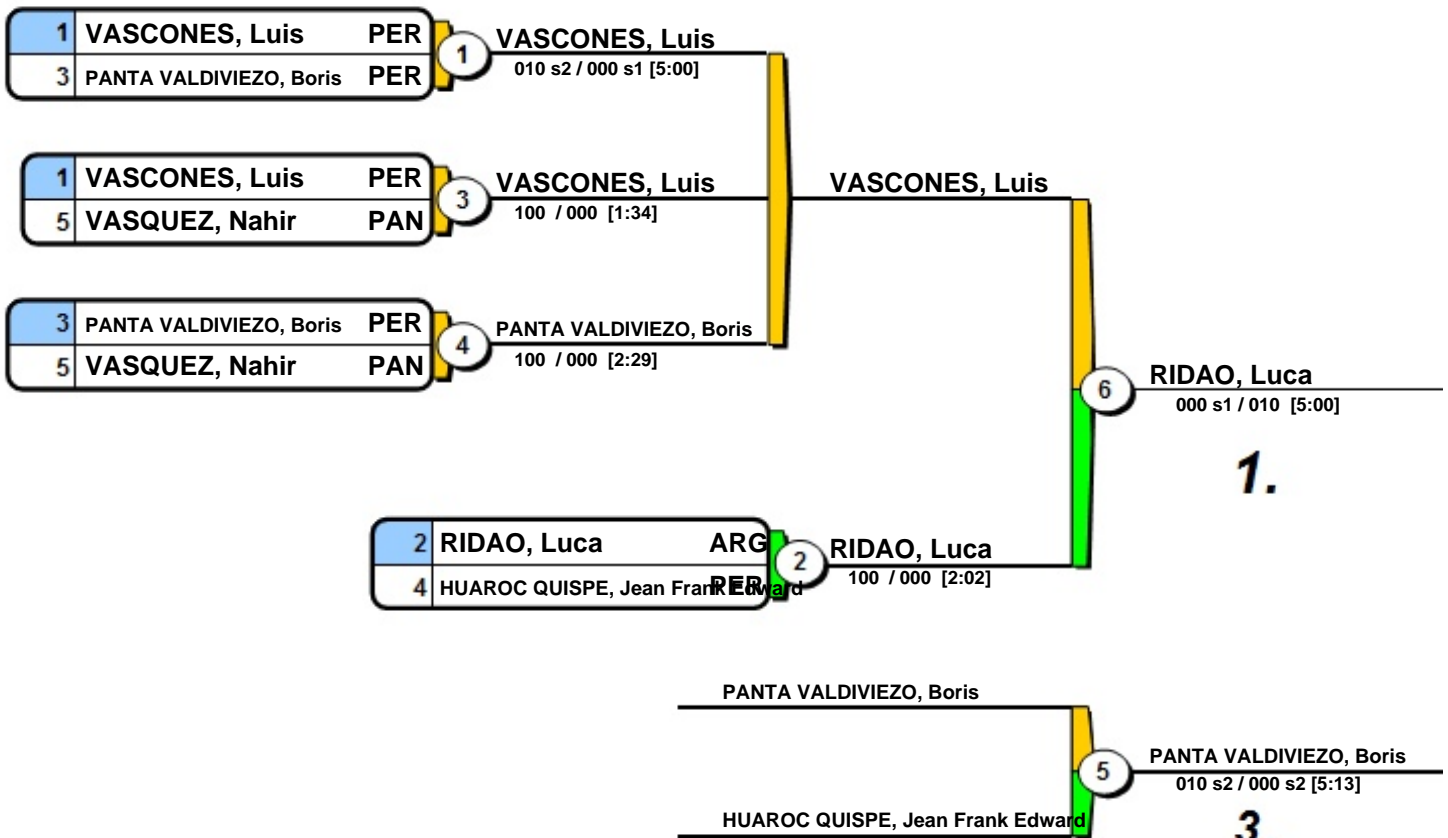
1 VASCONES, Luis PER
3 PANTA VALDIVIEZO, Boris PER
1
VASCONES, Luis
010 s2 / 000 s1 [5:00]

1 VASCONES, Luis PER
5 VASQUEZ, Nahir PAN
3
VASCONES, Luis
100 / 000 [1:34]

VASCONES, Luis

3 PANTA VALDIVIEZO, Boris PER
5 VASQUEZ, Nahir PAN
4
PANTA VALDIVIEZO, Boris
100 / 000 [2:29]

6
RIDAO, Luca
000 s1 / 010 [5:00]

1.

2 RIDAO, Luca ARG
4 HUAROC QUISPE, Jean Frank Edward PER
2
RIDAO, Luca
100 / 000 [2:02]

PANTA VALDIVIEZO, Boris
5
PANTA VALDIVIEZO, Boris
010 s2 / 000 s2 [5:13]
HUAROC QUISPE, Jean Frank Edward
3.